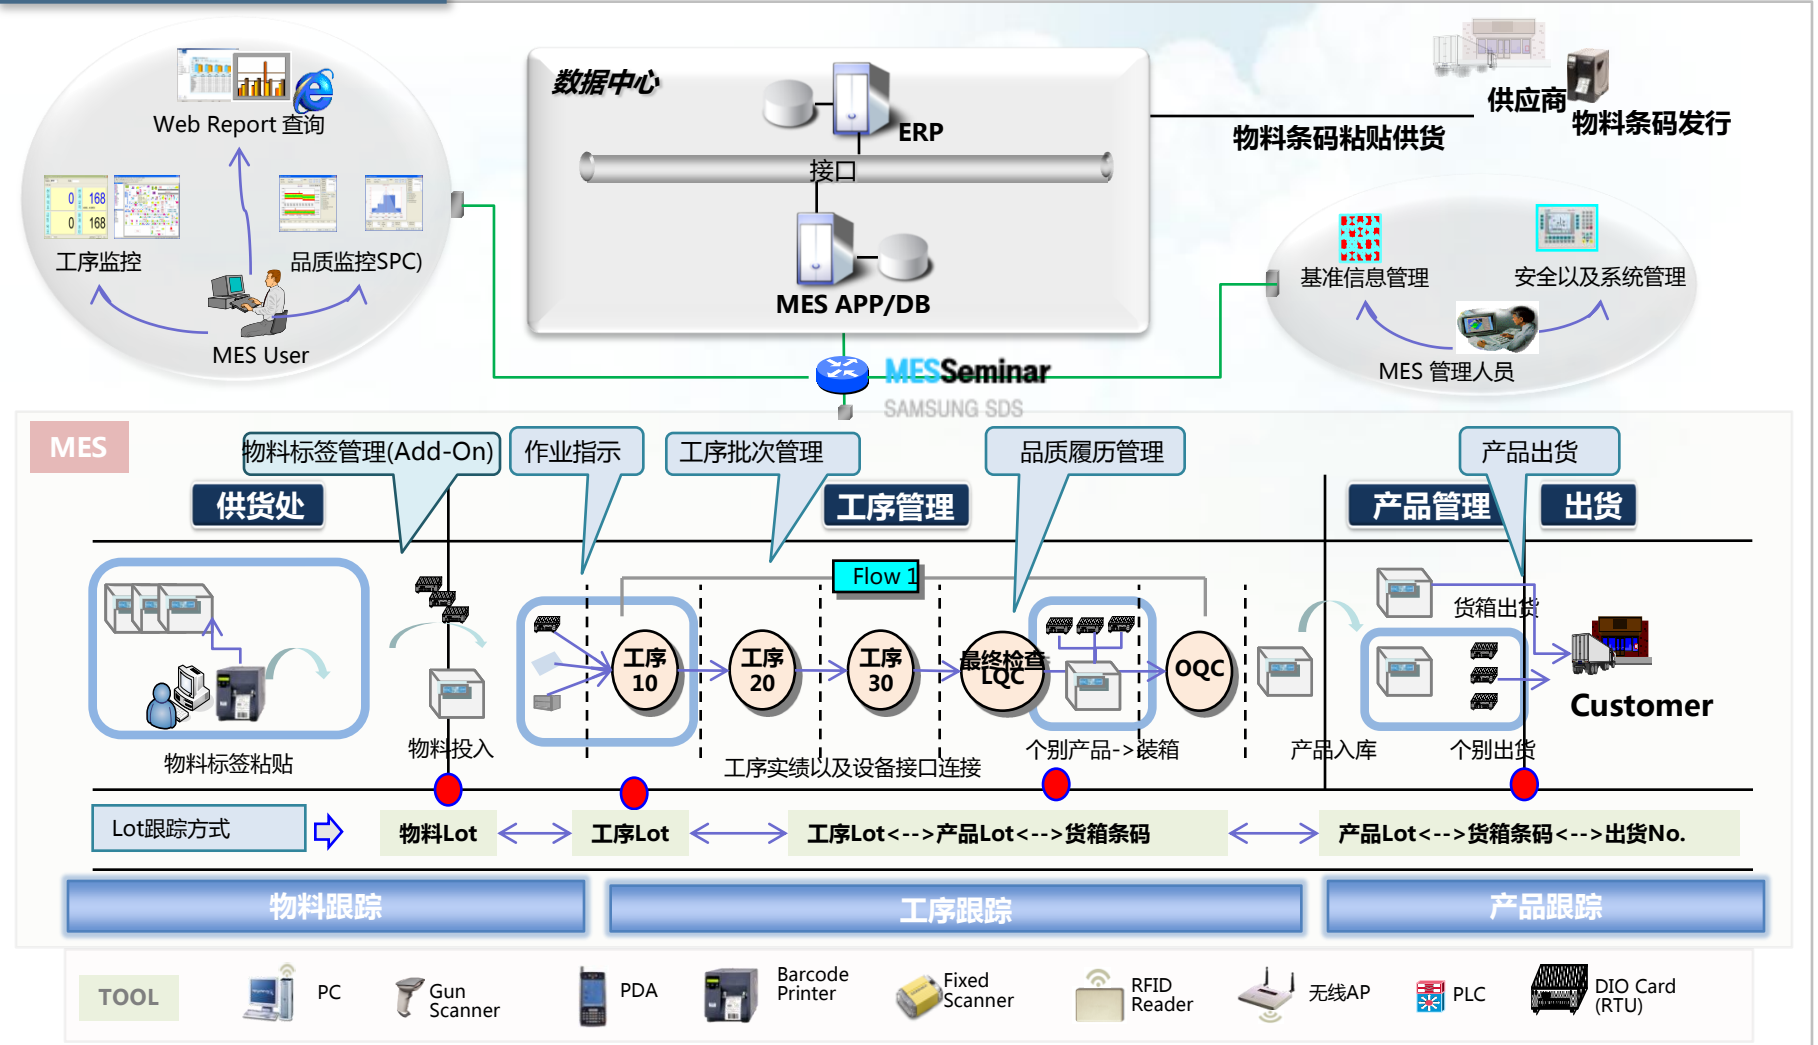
Web Report 查询

工序监控

品质监控SPC)

MES User

数据中心

ERP

接口

MES APP/DB

供应商

物料条码发行

物料条码粘贴供货

基准信息管理

安全以及系统管理

MES 管理人员

MESSeminar
SAMSUNG SDS

MES

物料标签管理(Add-On)

作业指示

工序批次管理

品质履历管理

产品出货

供货处

工序管理

产品管理

出货

Flow 1

工序 10

工序 20

工序 30

最终检查 LQC

OQC

货箱出货

Customer

物料标签粘贴

物料投入

工序实绩以及设备接口连接

个别产品->装箱

产品入库

个别出货

Lot跟踪方式

物料Lot

工序Lot

工序Lot<-->产品Lot<-->货箱条码

产品Lot<-->货箱条码<-->出货No.

物料跟踪

工序跟踪

产品跟踪

TOOL

PC

Gun Scanner

PDA

Barcode Printer

Fixed Scanner

RFID Reader

无线AP

PLC

DIO Card (RTU)